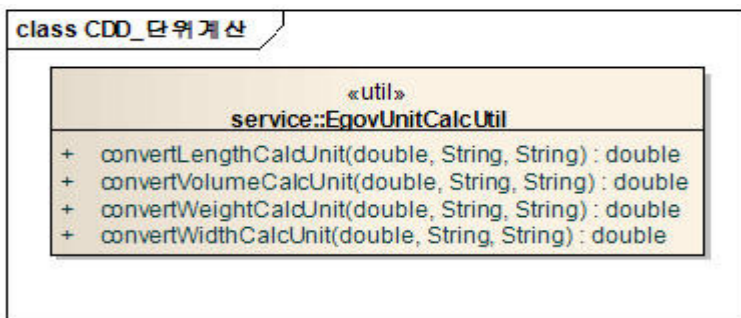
class CDD_단위계산

«util»
service::EgovUnitCalcUtil

+ convertLengthCalcUnit(double, String, String) : double
+ convertVolumeCalcUnit(double, String, String) : double
+ convertWeightCalcUnit(double, String, String) : double
+ convertWidthCalcUnit(double, String, String) : double